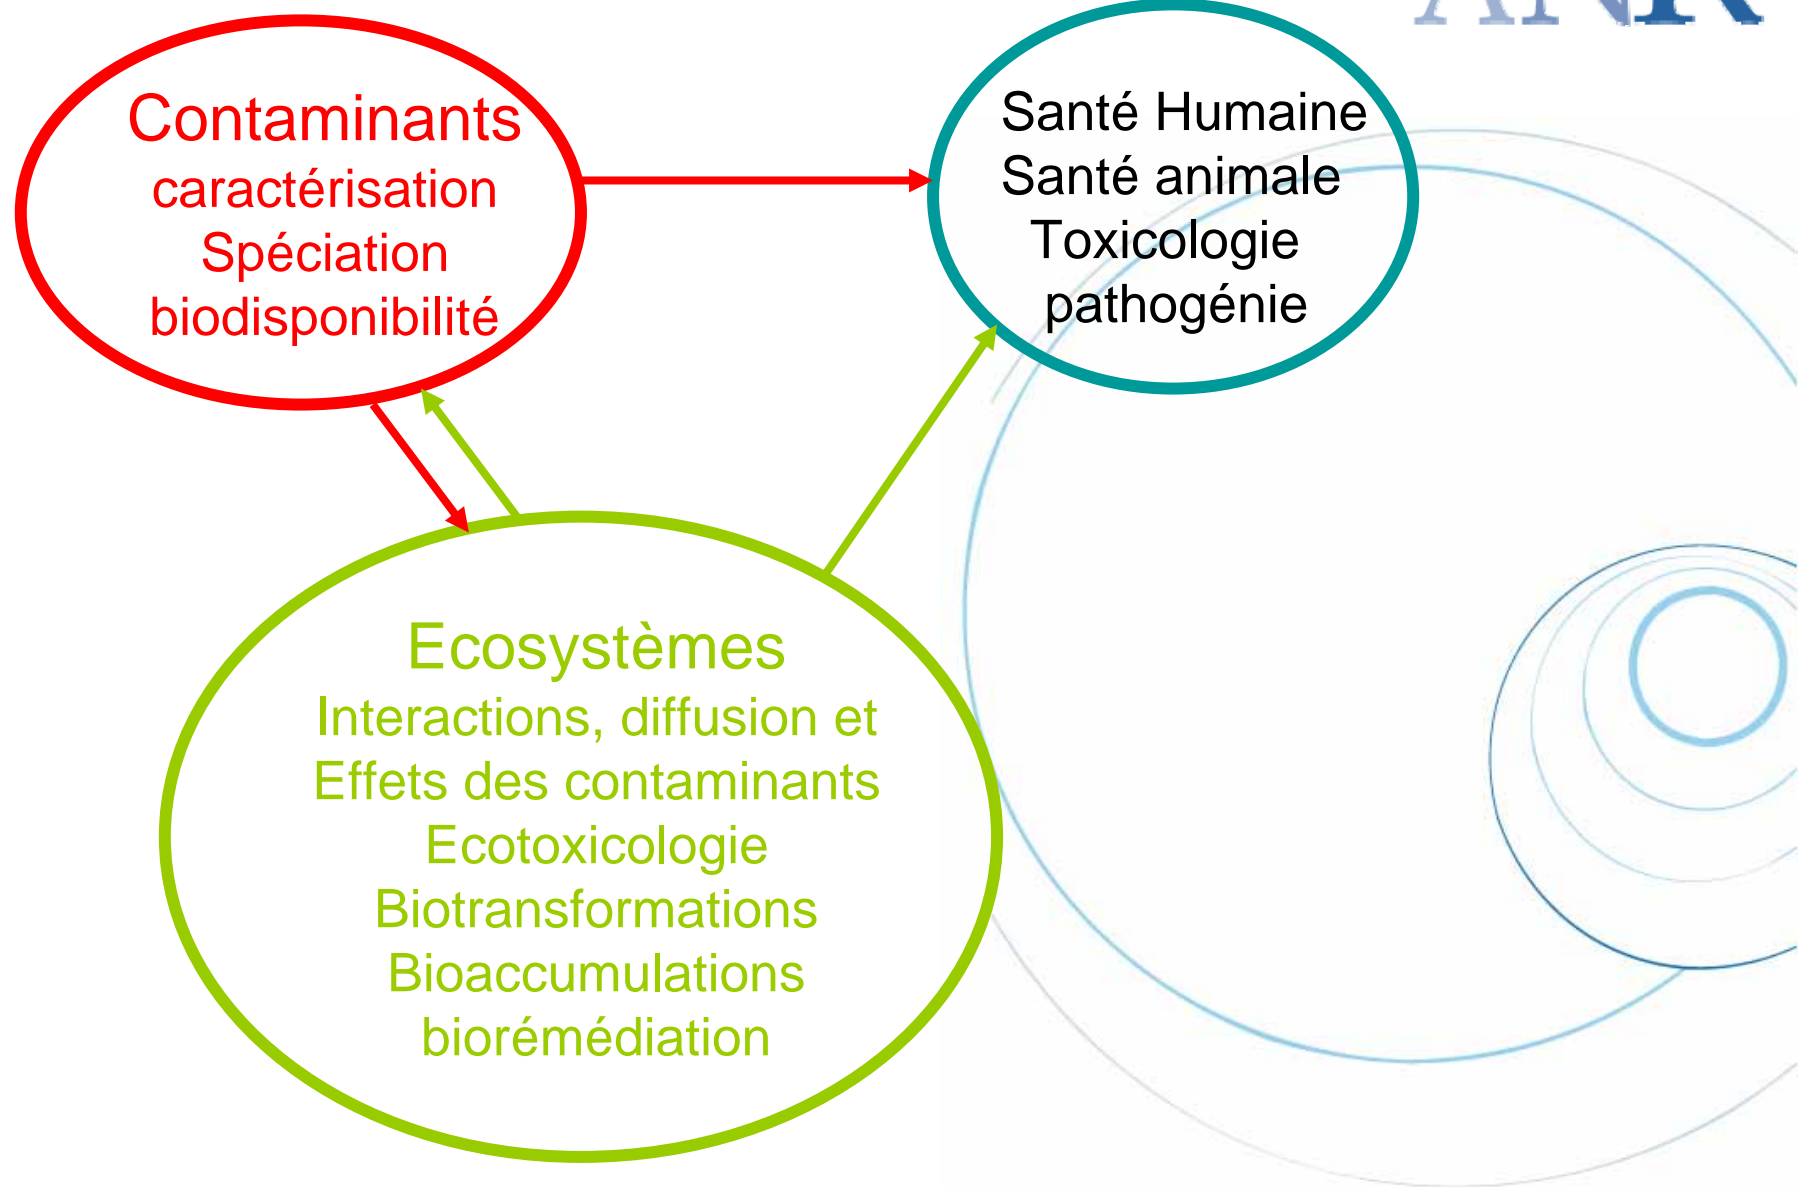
Contaminants
caractérisation
Spéciation
biodisponibilité

Santé Humaine
Santé animale
Toxicologie
pathogénie

Ecosystèmes
Interactions, diffusion et
Effets des contaminants
Ecotoxicologie
Biotransformations
Bioaccumulations
biorémédiation